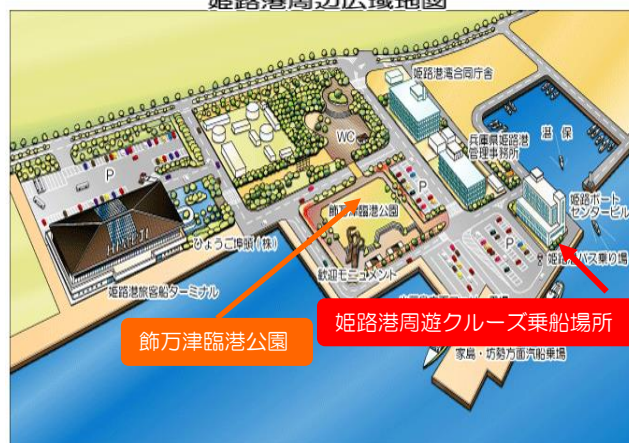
姫路港周辺広域地図

姫路港湾合同庁舎
WC
兵庫県姫路港管理事務所
港保
姫路ポートセンタービル
P
P
P
飾万津臨港公園
ひょうご帆帆(株)
HIMEJI
姫路港旅客船ターミナル
鉄道モニュメント
姫路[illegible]バス乗り場
家島・坊勢方面旅客船乗場
飾万津臨港公園
姫路港周遊クルーズ乗船場所